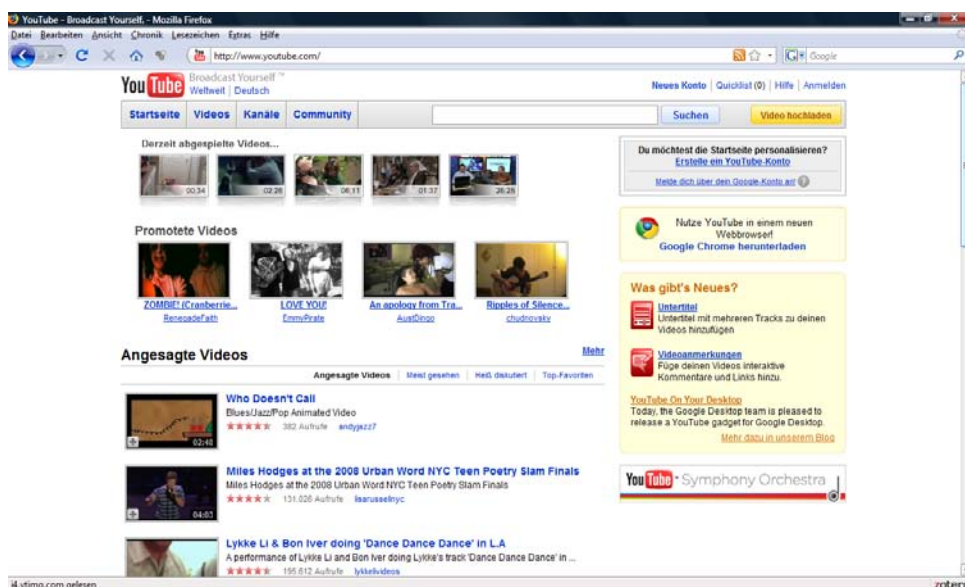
YouTube - Broadcast Yourself. - Mozilla Firefox

Datei Bearbeiten Ansicht Chronik Lesezeichen Extras Hilfe

http://www.youtube.com/

Google

You Tube Broadcast Yourself ™
Weltweit | Deutsch

Neues Konto | Quicklist (0) | Hilfe | Anmelden

Startseite Videos Kanäle Community

Suchen

Video hochladen

Derzeit abgespielte Videos...

00:34 02:28 06:11 01:37 26:28

Du möchtest die Startseite personalisieren?
Erstelle ein YouTube-Konto

Melde dich über dein Google-Konto an!

Nutze YouTube in einem neuen Webbrowser!
Google Chrome herunterladen

Promotete Videos

ZOMBIE! (Cranberrie...
RenegadeFaith

LOVE YOU!
EmmyPirate

An apology from Tra...
AustDingo

Ripples of Silence...
chudnovsky

Was gibt's Neues?

Untertitel
Untertitel mit mehreren Tracks zu deinen Videos hinzufügen

Videoanmerkungen
Füge deinen Videos interaktive Kommentare und Links hinzu.

YouTube On Your Desktop
Today, the Google Desktop team is pleased to release a YouTube gadget for Google Desktop.

Mehr dazu in unserem Blog

Angesagte Videos

Mehr

Angesagte Videos | Meist gesehen | Heiß diskutiert | Top-Favoriten

Who Doesn't Call
Blues/Jazz/Pop Animated Video
★★★★★ 382 Aufrufe andyjazz7
02:48

Miles Hodges at the 2008 Urban Word NYC Teen Poetry Slam Finals
Miles Hodges at the 2008 Urban Word NYC Teen Poetry Slam Finals
★★★★★ 131.026 Aufrufe lisarusselnyc
04:03

You Tube · Symphony Orchestra

Lykke Li & Bon Iver doing 'Dance Dance Dance' in L.A
A performance of Lykke Li and Bon Iver doing Lykke's track 'Dance Dance Dance' in ...
★★★★★ 195.612 Aufrufe lykkelivideos

i4.ytimg.com gelesen

zotero